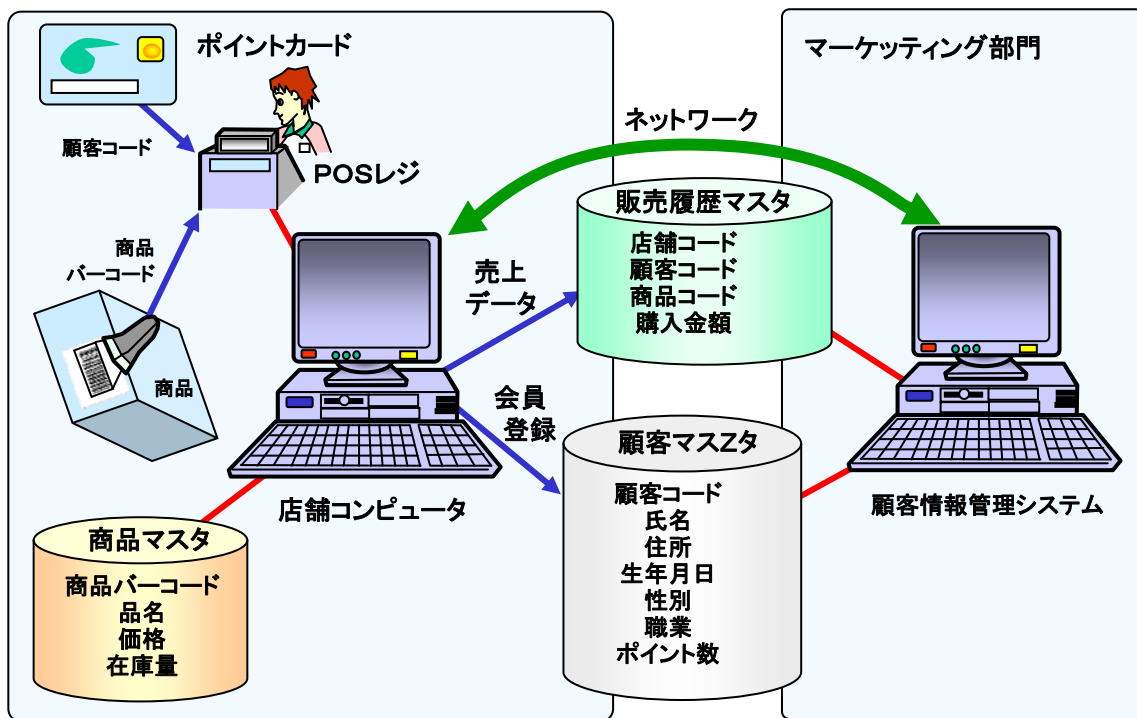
ポイントカード

マーケッティング部門

顧客コード

POSレジ

ネットワーク

商品
バーコード

販売履歴マスタ

店舗コード
顧客コード
商品コード
購入金額

売上
データ

商品

会員
登録

顧客マスZタ

顧客コード
氏名
住所
生年月日
性別
職業
ポイント数

店舗コンピュータ

顧客情報管理システム

商品マスタ

商品バーコード
品名
価格
在庫量